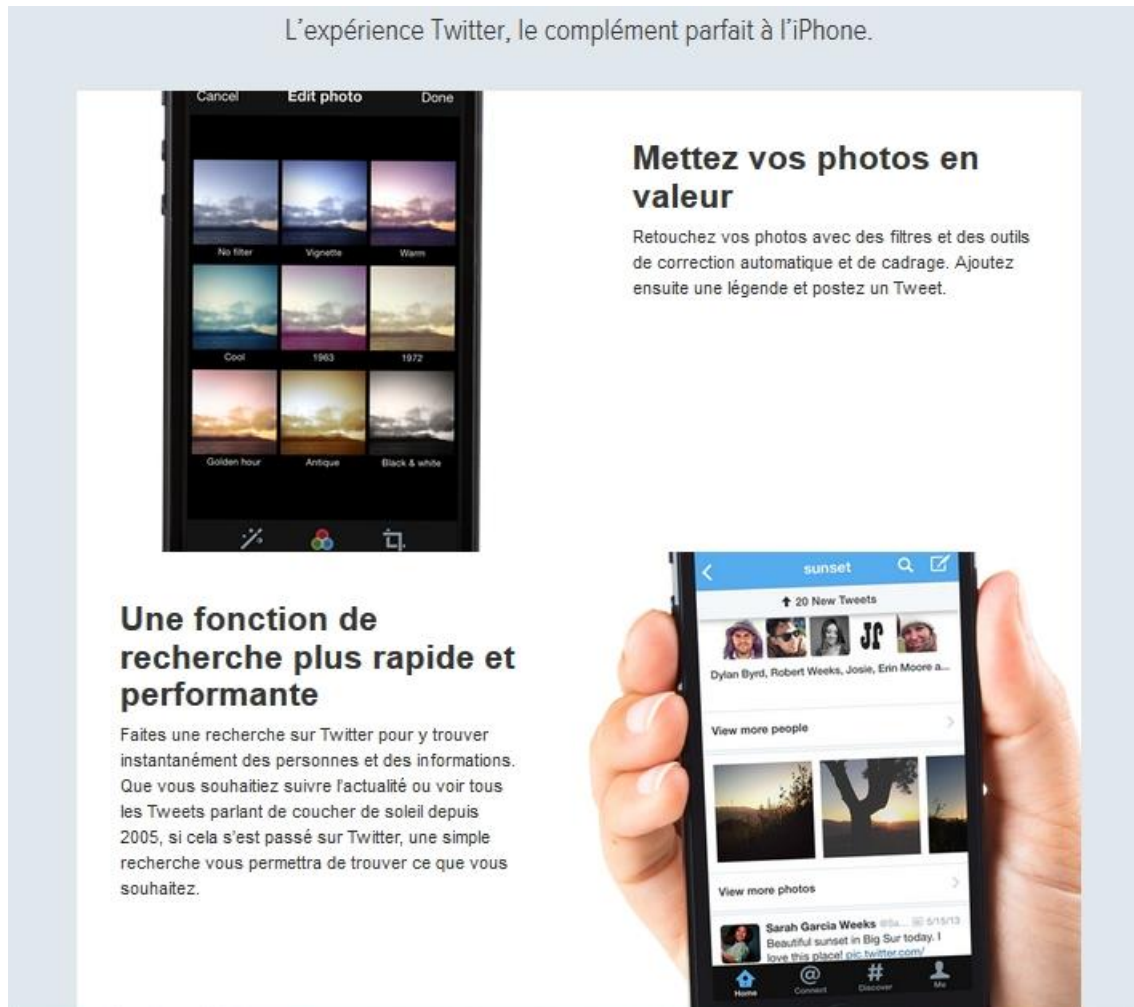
L'expérience Twitter, le complément parfait à l'iPhone.

Cancel Edit photo Done

No filter Vignette Warm

Cool 1963 1972

Golden hour Antique Black & white

Mettez vos photos en valeur

Retouchez vos photos avec des filtres et des outils de correction automatique et de cadrage. Ajoutez ensuite une légende et postez un Tweet.

sunset

↑ 20 New Tweets

Dylan Byrd, Robert Weeks, Josie, Erin Moore a...

View more people

View more photos

Sarah Garcia Weeks @Sa... 5/15/13
Beautiful sunset in Big Sur today. I love this place! pic.twitter.com/

Home Connect Discover Me

Une fonction de recherche plus rapide et performante

Faites une recherche sur Twitter pour y trouver instantanément des personnes et des informations. Que vous souhaitiez suivre l'actualité ou voir tous les Tweets parlant de coucher de soleil depuis 2005, si cela s'est passé sur Twitter, une simple recherche vous permettra de trouver ce que vous souhaitez.